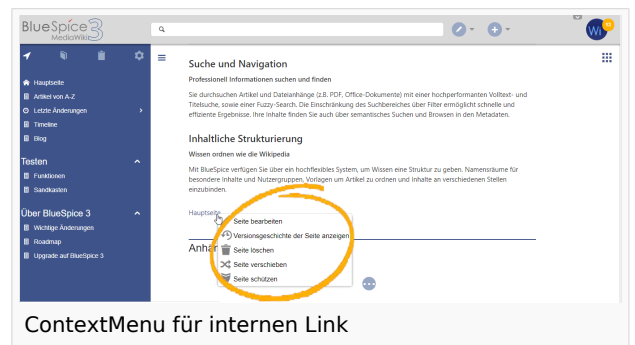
BlueSpice 3 MediaWiki

Wi

Hauptseite
Artikel von A-Z
Letzte Änderungen
Timeline
Blog

Testen
Funktionen
Sandkasten

Über BlueSpice 3
Wichtige Änderungen
Roadmap
Upgrade auf BlueSpice 3

Suche und Navigation

Professionell Informationen suchen und finden

Sie durchsuchen Artikel und Dateianhänge (z.B. PDF, Office-Dokumente) mit einer hochperformanten Volltext- und Titelsuche, sowie einer Fuzzy-Search. Die Einschränkung des Suchbereiches über Filter ermöglicht schnelle und effiziente Ergebnisse. Ihre Inhalte finden Sie auch über semantisches Suchen und Browsen in den Metadaten.

Inhaltliche Strukturierung

Wissen ordnen wie die Wikipedia

Mit BlueSpice verfügen Sie über ein hochflexibles System, um Wissen eine Struktur zu geben. Namensräume für besondere Inhalte und Nutzergruppen, Vorlagen um Artikel zu ordnen und Inhalte an verschiedenen Stellen einzubinden.

Hauptseite

Anha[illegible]

Seite bearbeiten
Versionsgeschichte der Seite anzeigen
Seite löschen
Seite verschieben
Seite schützen

ContextMenu für internen Link